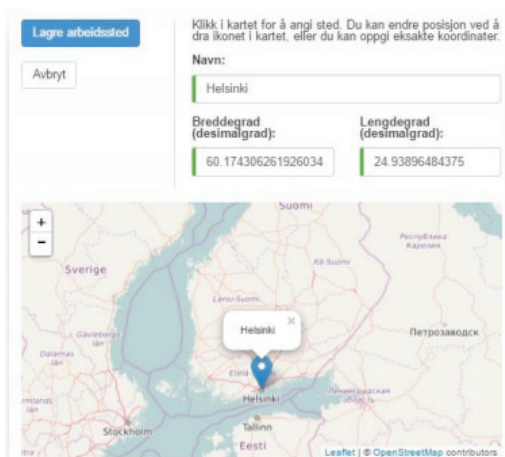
Lagre arbeidssted

Avbryt

Klikk i kartet for å angi sted. Du kan endre posisjon ved å dra ikonet i kartet, eller du kan oppgi eksakte koordinater.

Navn:

Helsinki

Breddegrad (desimalgrad):

60.174306261926034

Lengdegrad (desimalgrad):

24.93896484375

+

-

Suomi

Sverige

Respublika Karelia

Itä-Suomi

Länsi-Suomi

Gävleborgs län

Dalarnas län

Helsinki

×

Петрозаводск

Etelä

Ленинградская область

Helsinki

Stockholm

Tallinn

Eesti

Leaflet | © OpenStreetMap contributors